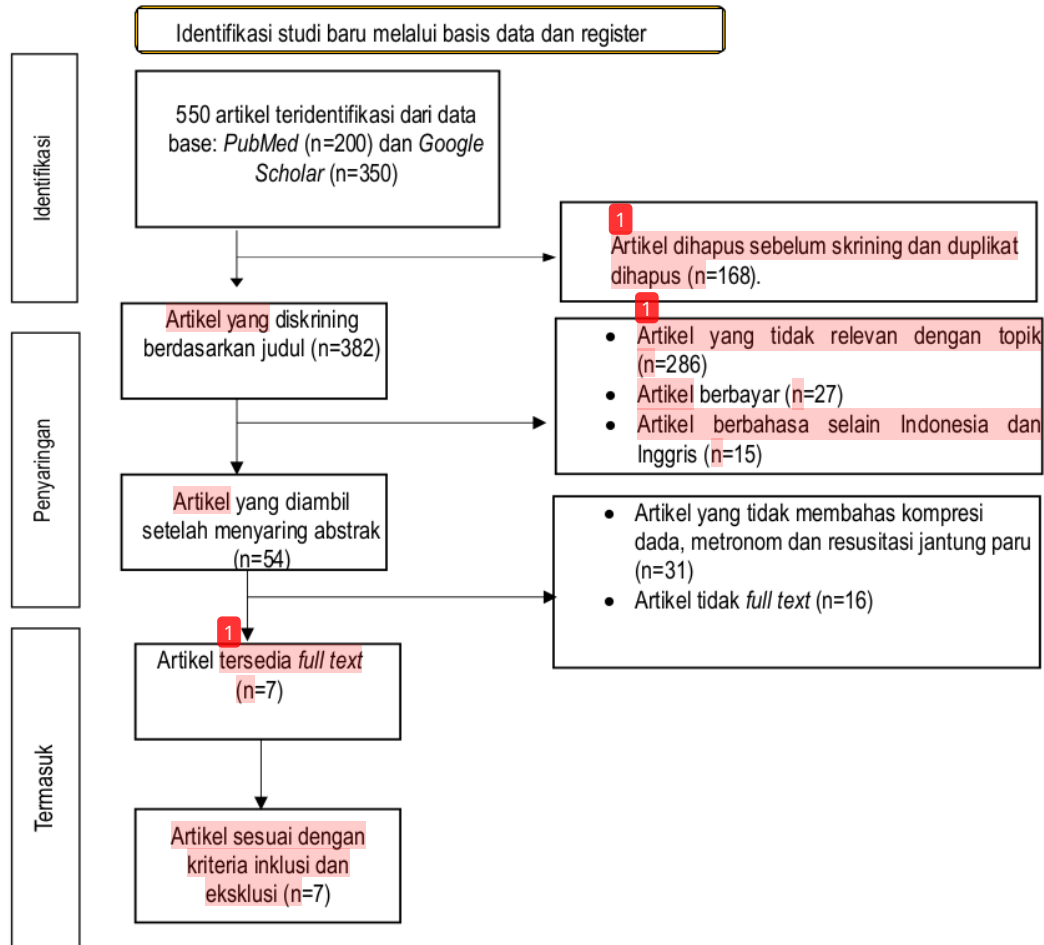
Identifikasi studi baru melalui basis data dan register

Identifikasi

550 artikel teridentifikasi dari data base: *PubMed* (n=200) dan *Google Scholar* (n=350)

1
Artikel dihapus sebelum skrining dan duplikat dihapus (n=168).

Penyaringan

Artikel yang diskrining berdasarkan judul (n=382)

1
- Artikel yang tidak relevan dengan topik (n=286)
- Artikel berbayar (n=27)
- Artikel berbahasa selain Indonesia dan Inggris (n=15)

Artikel yang diambil setelah menyaring abstrak (n=54)

- Artikel yang tidak membahas kompresi dada, metronom dan resusitasi jantung paru (n=31)
- Artikel tidak *full text* (n=16)

Termasuk

1
Artikel tersedia *full text* (n=7)

Artikel sesuai dengan kriteria inklusi dan eksklusi (n=7)